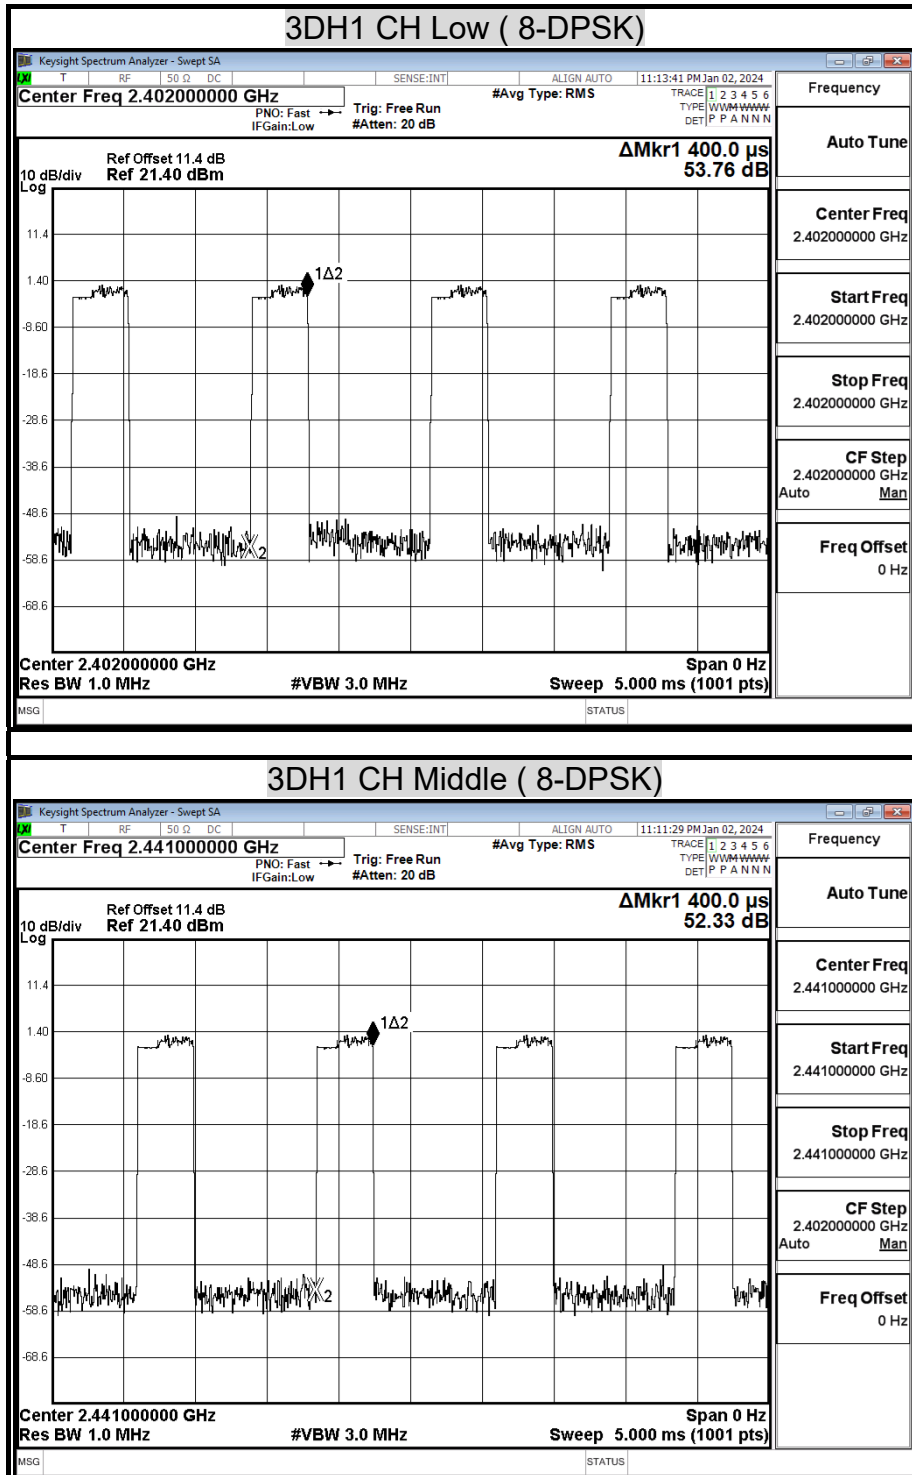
3DH1 CH Low ( 8-DPSK)

Keysight Spectrum Analyzer - Swept SA
LXI T RF 50 Ω DC SENSE:INT ALIGN AUTO 11:13:41 PM Jan 02, 2024
Center Freq 2.402000000 GHz
PNO: Fast IFGain:Low
Trig: Free Run #Atten: 20 dB
#Avg Type: RMS
TRACE 1 2 3 4 5 6 TYPE WWWWWW DET P P A N N N
Frequency
Ref Offset 11.4 dB
10 dB/div Ref 21.40 dBm
Log
ΔMkr1 400.0 μs 53.76 dB
Auto Tune
11.4
1.40
-8.60
-18.6
-28.6
-38.6
-48.6
-58.6
-68.6
1Δ2
X2
Center Freq 2.402000000 GHz
Start Freq 2.402000000 GHz
Stop Freq 2.402000000 GHz
CF Step 2.402000000 GHz
Auto Man
Freq Offset 0 Hz
Center 2.402000000 GHz
Res BW 1.0 MHz
#VBW 3.0 MHz
Span 0 Hz
Sweep 5.000 ms (1001 pts)
MSG STATUS

3DH1 CH Middle ( 8-DPSK)

Keysight Spectrum Analyzer - Swept SA
LXI T RF 50 Ω DC SENSE:INT ALIGN AUTO 11:11:29 PM Jan 02, 2024
Center Freq 2.441000000 GHz
PNO: Fast IFGain:Low
Trig: Free Run #Atten: 20 dB
#Avg Type: RMS
TRACE 1 2 3 4 5 6 TYPE WWWWWW DET P P A N N N
Frequency
Ref Offset 11.4 dB
10 dB/div Ref 21.40 dBm
Log
ΔMkr1 400.0 μs 52.33 dB
Auto Tune
11.4
1.40
-8.60
-18.6
-28.6
-38.6
-48.6
-58.6
-68.6
1Δ2
X2
Center Freq 2.441000000 GHz
Start Freq 2.441000000 GHz
Stop Freq 2.441000000 GHz
CF Step 2.402000000 GHz
Auto Man
Freq Offset 0 Hz
Center 2.441000000 GHz
Res BW 1.0 MHz
#VBW 3.0 MHz
Span 0 Hz
Sweep 5.000 ms (1001 pts)
MSG STATUS